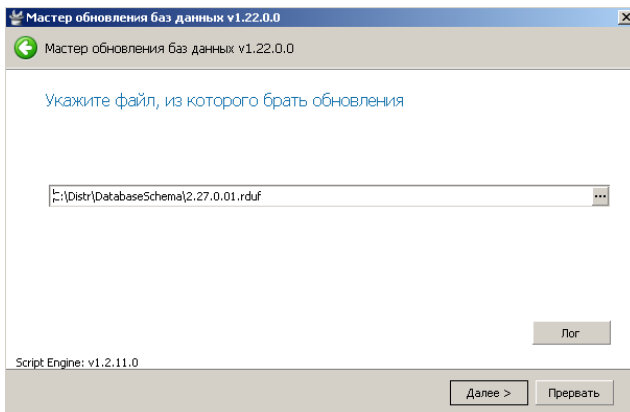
Мастер обновления баз данных v1.22.0.0

×

Мастер обновления баз данных v1.22.0.0

Укажите файл, из которого брать обновления

C:\Distr\DatabaseSchema\2.27.0.01.rduf

...

Лог

Script Engine: v1.2.11.0

Далее >

Прервать